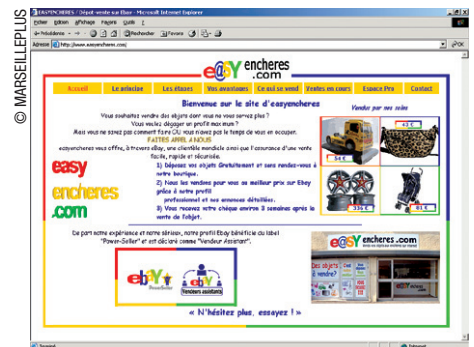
© MARSEILLEPLUS

EASYENCHERES : Dépôt-vente sur Ebay - Microsoft Internet Explorer

Fichier Edition Affichage Favoris Outils ?

Précédente Rechercher Favoris

Adresse http://www.easyencheres.com/

e@sy encheres .com

Accueil | Le principe | Les étapes | Vos avantages | Ce qui se vend | Ventes en cours | Espace Pro | Contact

Bienvenue sur le site d'easyencheres

Vendez par nos soins

Vous souhaitez vendre des objets dont vous ne vous servez plus ? Vous voulez dégager un profit maximum ? Mais vous ne savez pas comment faire OU vous n'avez pas le temps de vous en occuper.

FAITES APPEL A NOUS

easyencheres vous offre, à travers eBay, une clientèle mondiale ainsi que l'assurance d'une vente facile, rapide et sécurisée.

1) Déposez vos objets Gratuitement et sans rendez-vous à notre boutique.

2) Nous les vendons pour vous au meilleur prix sur Ebay grâce à notre profil professionnel et nos annonces détaillées.

3) Vous recevez votre chèque environ 8 semaines après la vente de l'objet.

easy encheres .com

De part notre expérience et notre sérieux, notre profil Ebay bénéficie du label "Power-Seller" et est déclaré comme "Vendeur Assistant".

ebay PowerSeller

ebay Vendeurs assistants

e@sy encheres .com

« N'hésitez plus, essayez ! »

Terminé | Internet